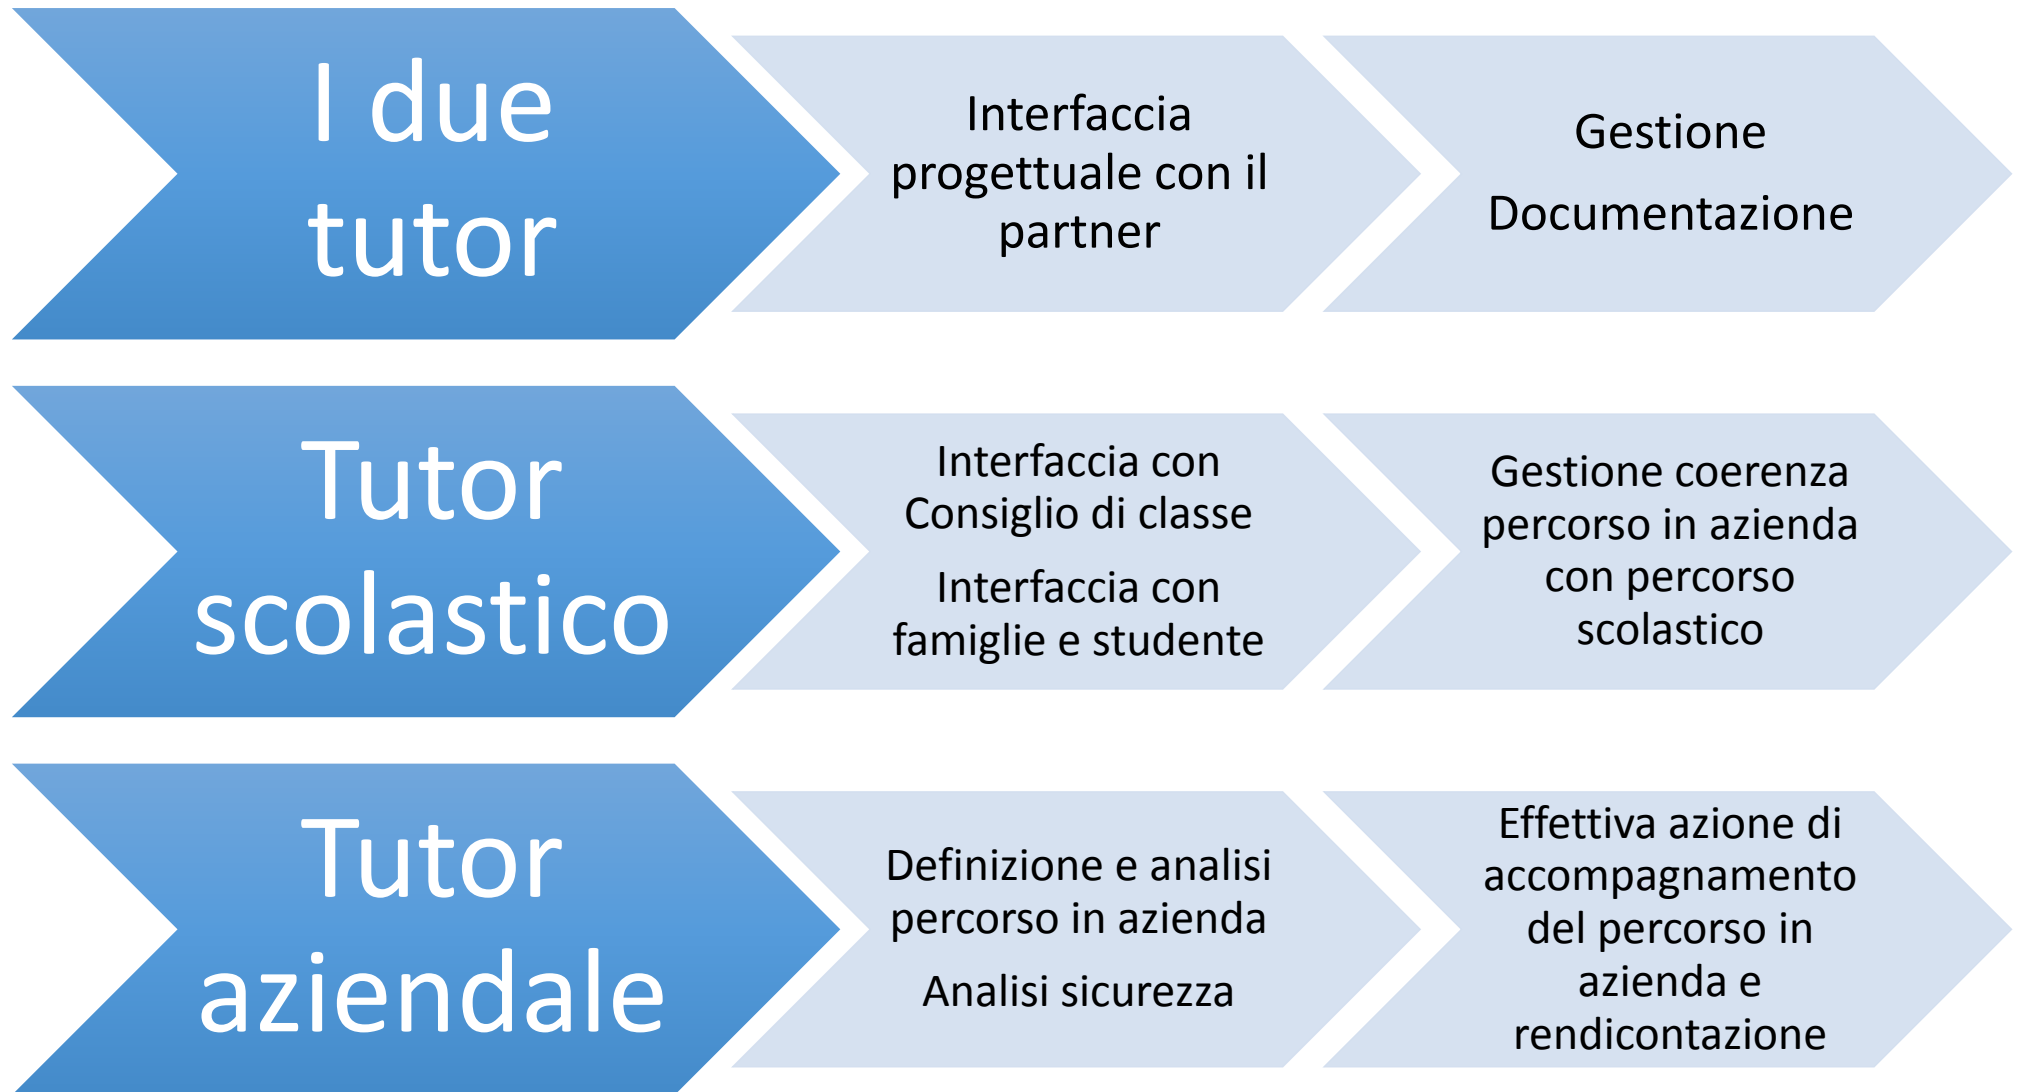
I due tutor

Interfaccia progettuale con il partner

Gestione

Documentazione

Tutor scolastico

Interfaccia con Consiglio di classe

Interfaccia con famiglie e studente

Gestione coerenza percorso in azienda con percorso scolastico

Tutor aziendale

Definizione e analisi percorso in azienda

Analisi sicurezza

Effettiva azione di accompagnamento del percorso in azienda e rendicontazione